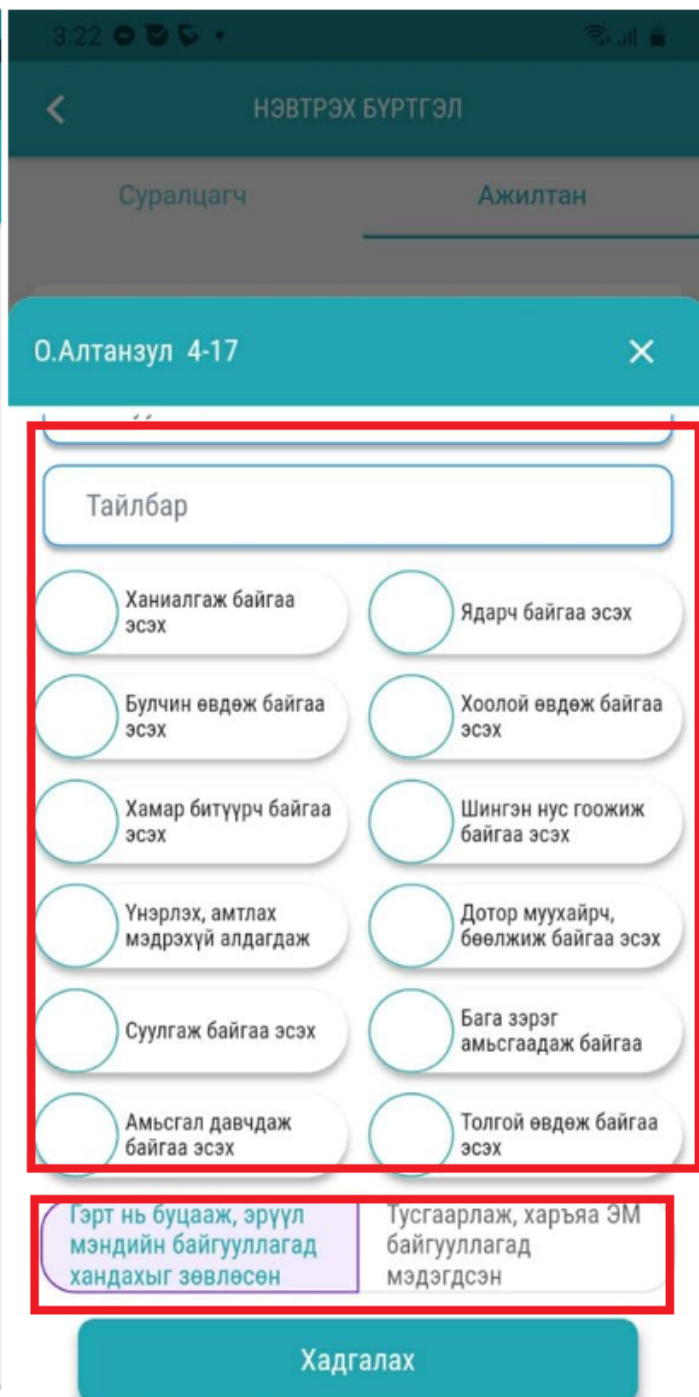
3:22

НЭВТРЭХ БҮРТГЭЛ

Суралцагч

Ажилтан

О.Алтанзул 4-17

Тайлбар

Ханиалгаж байгаа эсэх

Ядарч байгаа эсэх

Булчин өвдөж байгаа эсэх

Хоолой өвдөж байгаа эсэх

Хамар битүүрч байгаа эсэх

Шингэн нус гоожиж байгаа эсэх

Үнэрлэх, амтлах мэдрэхүй алдагдаж

Дотор муухайрч, бөөлжиж байгаа эсэх

Суулгаж байгаа эсэх

Бага зэрэг амьсгаадаж байгаа

Амьсгал давчдаж байгаа эсэх

Толгой өвдөж байгаа эсэх

Гэрт нь буцааж, эрүүл мэндийн байгууллагад хандахыг зөвлөсөн

Тусгаарлаж, харъяа ЭМ байгууллагад мэдэгдсэн

Хадгалах